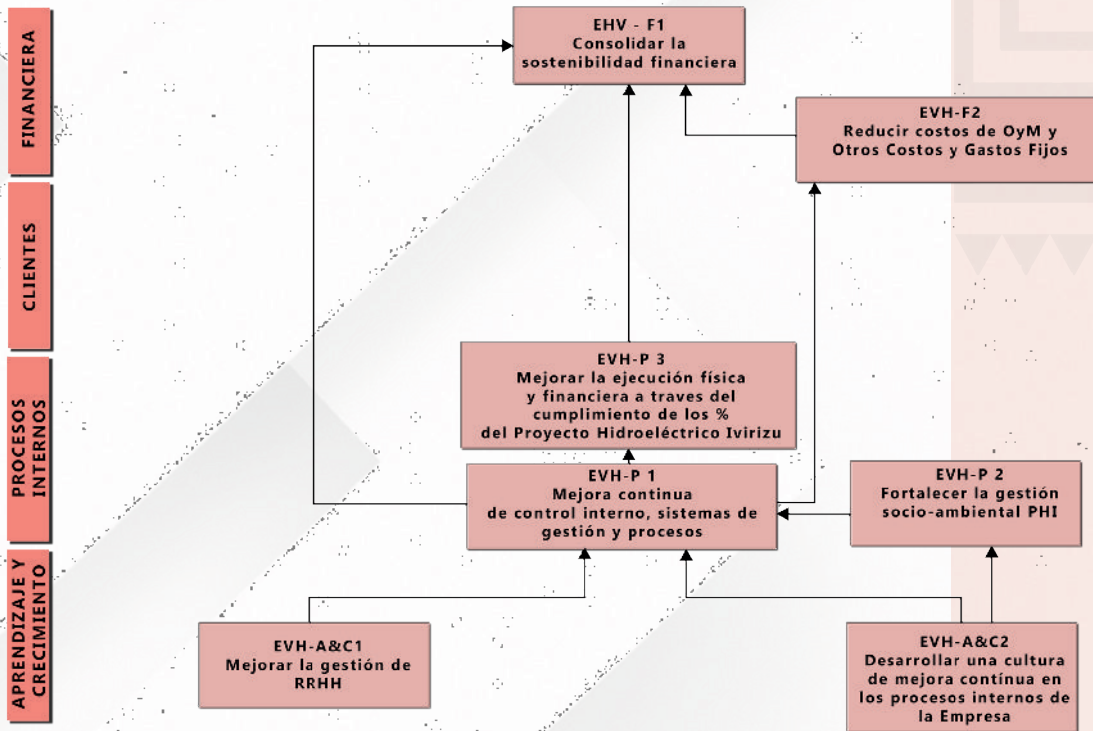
FINANCIERA

CLIENTES

PROCESOS INTERNOS

APRENDIZAJE Y CRECIMIENTO

EHV - F1
Consolidar la sostenibilidad financiera

EVH-F2
Reducir costos de OyM y Otros Costos y Gastos Fijos

EVH-P 3
Mejorar la ejecución física y financiera a traves del cumplimiento de los % del Proyecto Hidroeléctrico Ivirizu

EVH-P 1
Mejora continua de control interno, sistemas de gestión y procesos

EVH-P 2
Fortalecer la gestión socio-ambiental PHI

EVH-A&C1
Mejorar la gestión de RRHH

EVH-A&C2
Desarrollar una cultura de mejora contínua en los procesos internos de la Empresa